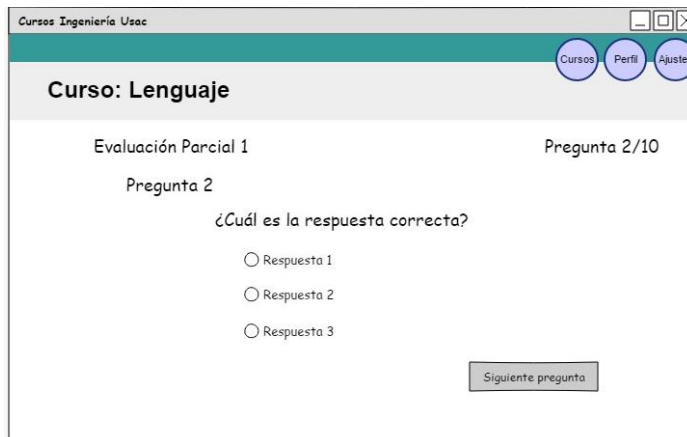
Cursos Ingeniería Usac

Cursos Perfil Ajuste

Curso: Lenguaje

Evaluación Parcial 1

Pregunta 2/10

Pregunta 2

¿Cuál es la respuesta correcta?

Respuesta 1

Respuesta 2

Respuesta 3

Siguiente pregunta